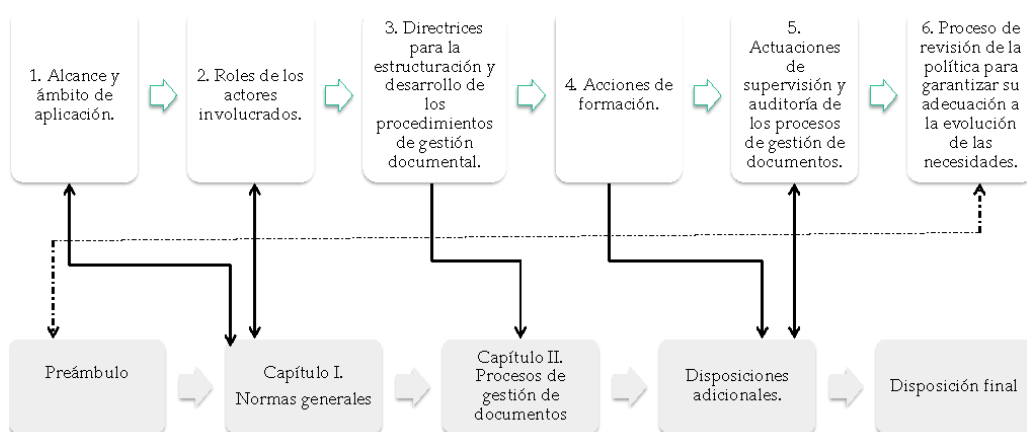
1. Alcance y ámbito de aplicación.

2. Roles de los actores involucrados.

3. Directrices para la estructuración y desarrollo de los procedimientos de gestión documental.

4. Acciones de formación.

5. Actuaciones de supervisión y auditoría de los procesos de gestión de documentos.

6. Proceso de revisión de la política para garantizar su adecuación a la evolución de las necesidades.

Preámbulo

Capítulo I. Normas generales

Capítulo II. Procesos de gestión de documentos

Disposiciones adicionales.

Disposición final